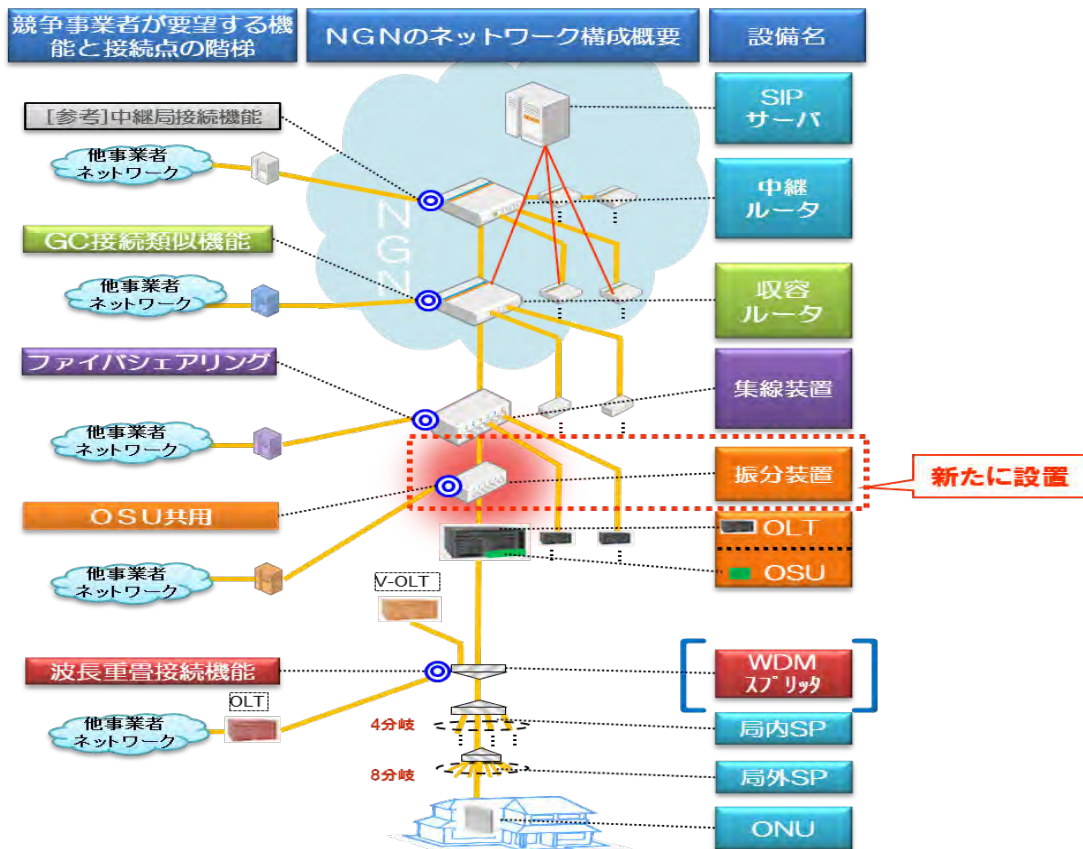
競争事業者が要望する機能と接続点の階梯

NGNのネットワーク構成概要

設備名

[参考]中継局接続機能

他事業者ネットワーク

NGN

SIPサーバ

中継ルータ

GC接続類似機能

他事業者ネットワーク

収容ルータ

ファイバシェアリング

集線装置

他事業者ネットワーク

振分装置

新たに設置

OSU共用

OLT

他事業者ネットワーク

OSU

V-OLT

波長重畳接続機能

WDM スプリッタ

OLT

他事業者ネットワーク

4分岐

局内SP

8分岐

局外SP

ONU